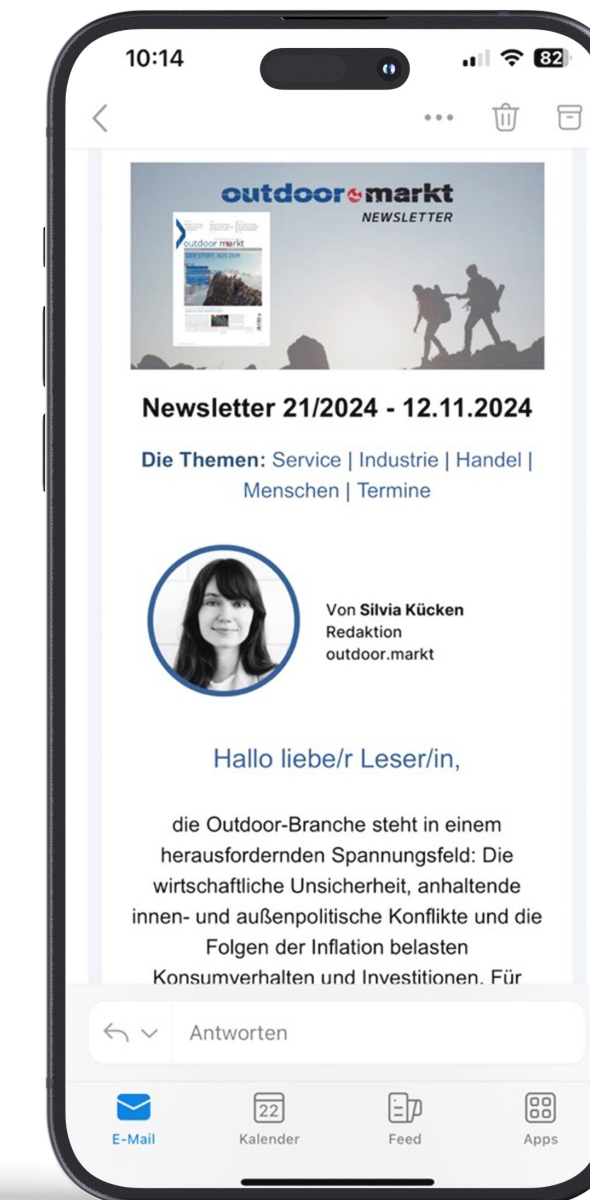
10:14

82

outdoor markt
NEWSLETTER

outdoor markt

Newsletter 21/2024 - 12.11.2024

Die Themen: Service | Industrie | Handel | Menschen | Termine

Von Silvia Kücken
Redaktion
outdoor.markt

Hallo liebe/r Leser/in,

die Outdoor-Branche steht in einem herausfordernden Spannungsfeld: Die wirtschaftliche Unsicherheit, anhaltende innen- und außenpolitische Konflikte und die Folgen der Inflation belasten Konsumverhalten und Investitionen. Für

Antworten

E-Mail
22
Kalender
Feed
Apps